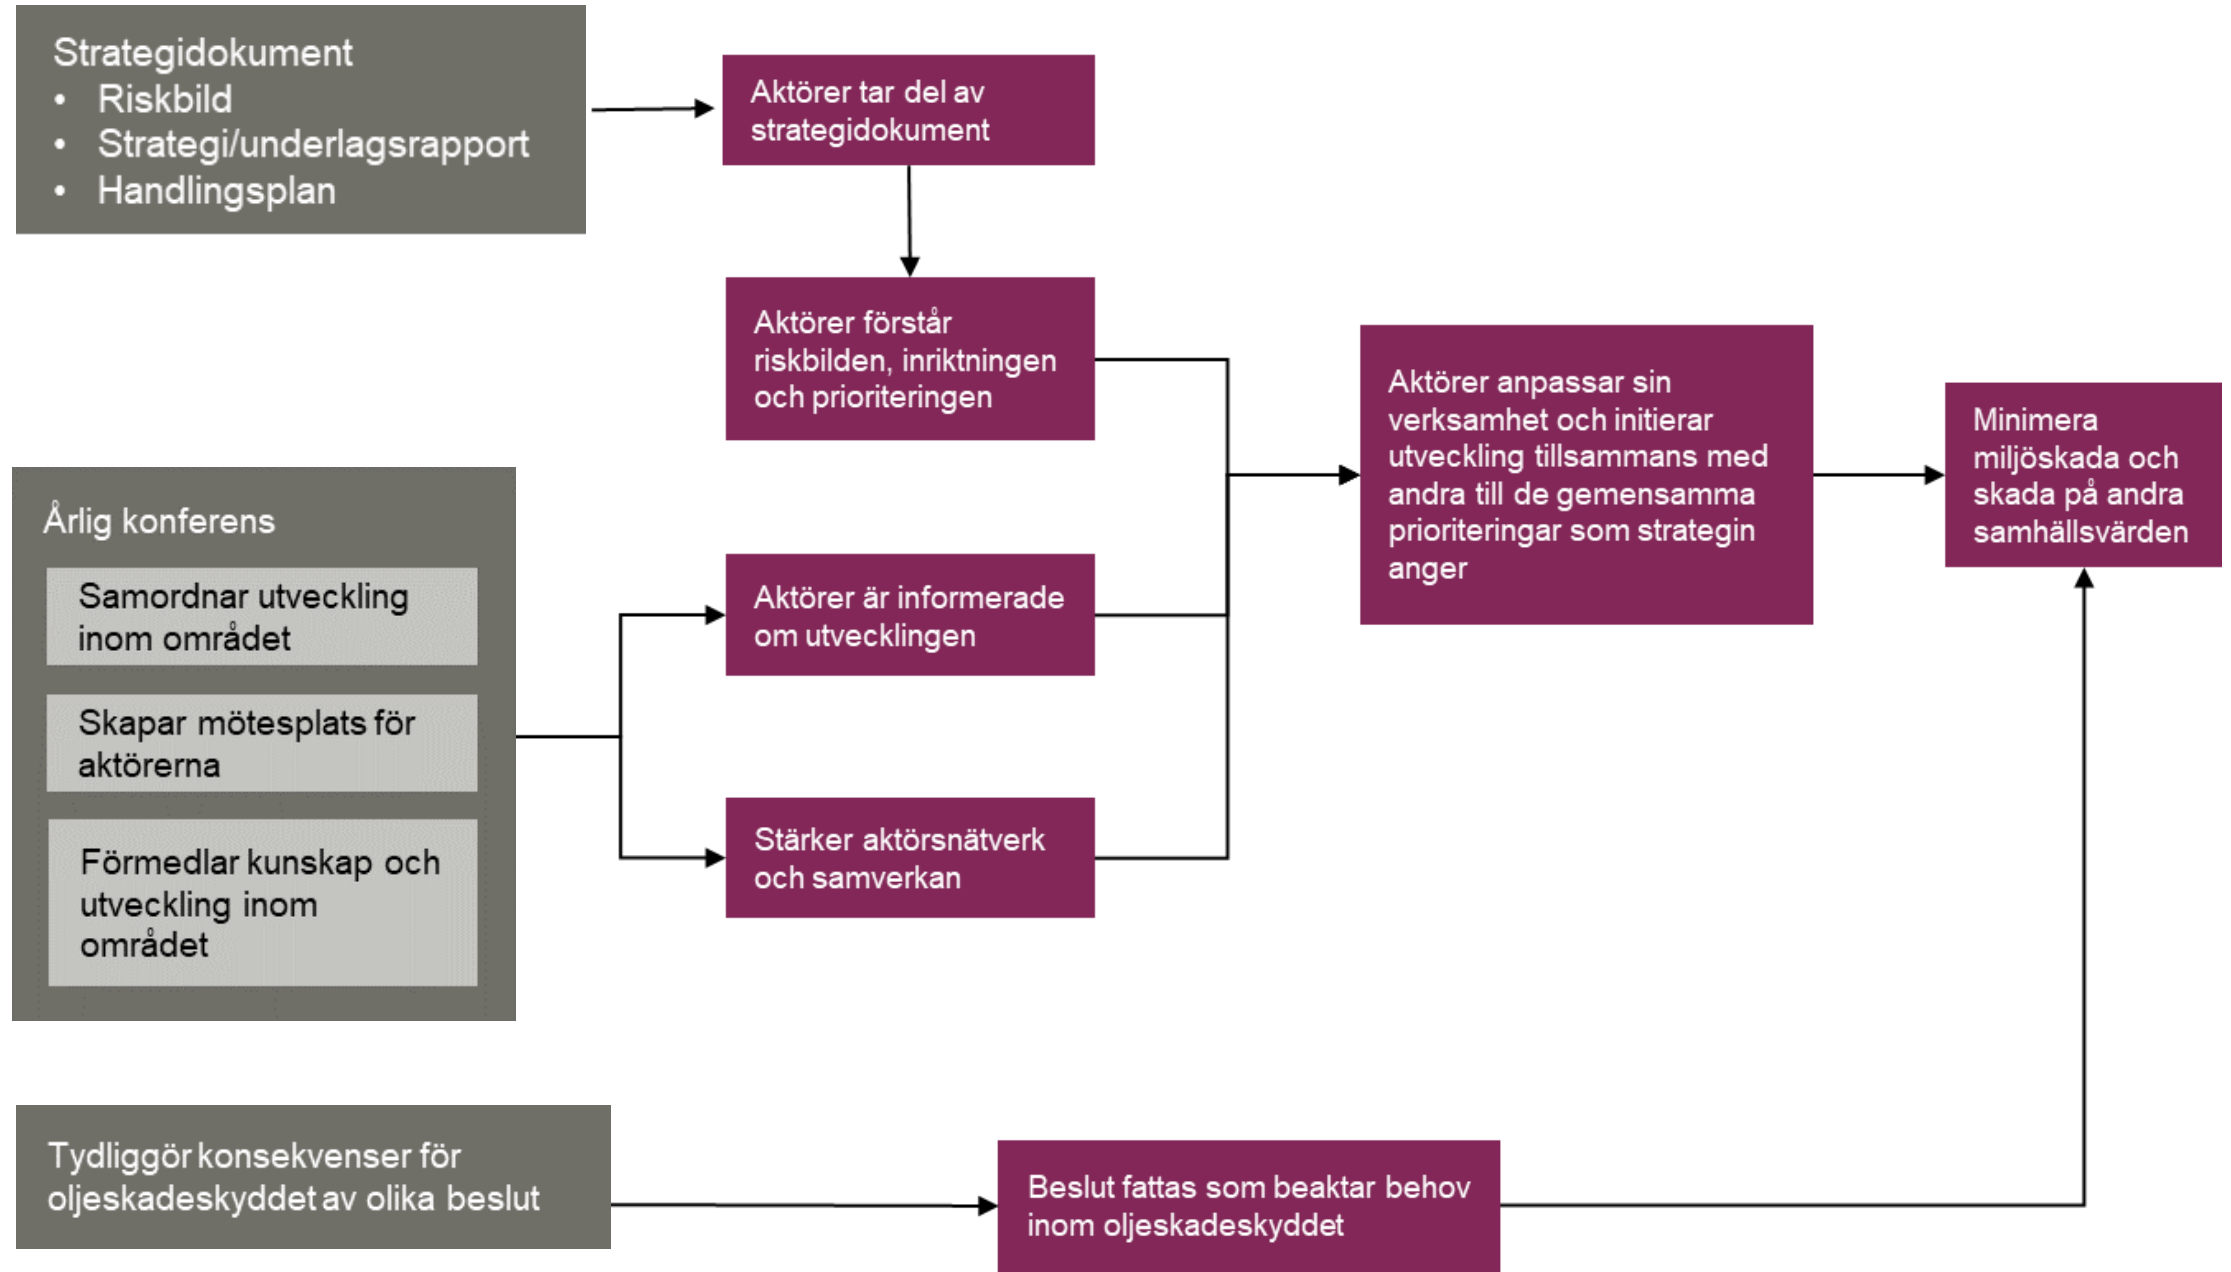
Strategidokument
• Riskbild
• Strategi/underlagsrapport
• Handlingsplan

Aktörer tar del av strategidokument

Aktörer förstår riskbilden, inriktningen och prioriteringen

Aktörer anpassar sin verksamhet och initierar utveckling tillsammans med andra till de gemensamma prioriteringar som strategin anger

Minimera miljöskada och skada på andra samhällsvärden

Årlig konferens

Samordnar utveckling inom området

Skapar mötesplats för aktörerna

Förmedlar kunskap och utveckling inom området

Aktörer är informerade om utvecklingen

Stärker aktörsnätverk och samverkan

Tydliggör konsekvenser för oljeskadeskyddet av olika beslut

Beslut fattas som beaktar behov inom oljeskadeskyddet